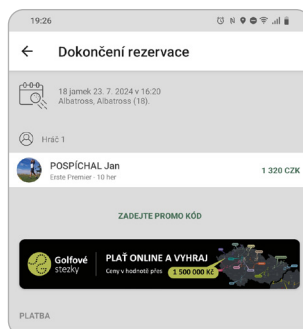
19:26

← Dokončení rezervace

18 jamek 23. 7. 2024 v 16:20
Albatross, Albatross (18).

Hráč 1

POSPÍCHAL Jan
Erste Premier · 10 her

1 320 CZK

ZADEJTE PROMO KÓD

Golfové stezky
PLAŤ ONLINE A VYHRAJ
Ceny v hodnotě přes 1 500 000 Kč

PLATBA